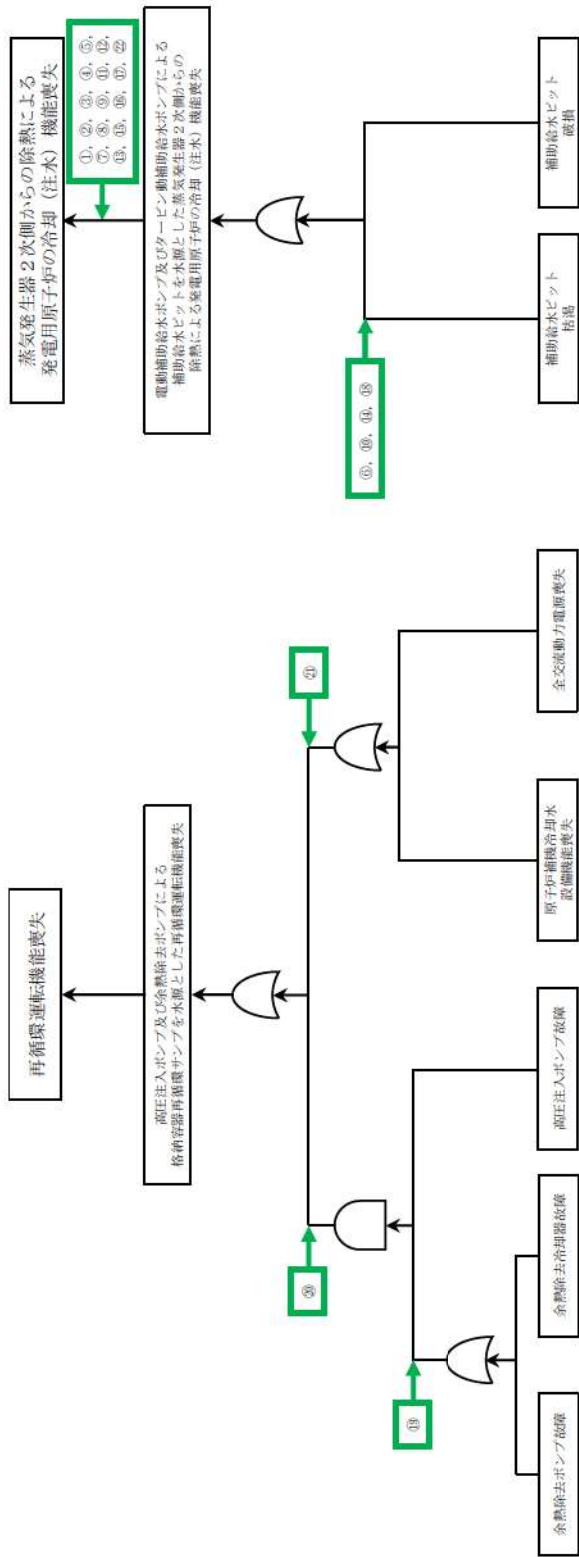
再循環運転機能喪失

高圧注入ポンプ及び余熱除去ポンプによる格納容器再循環サンプを水源とした再循環運転機能喪失

⑳

⑲

余熱除去ポンプ故障

余熱除去冷却器故障

高圧注入ポンプ故障

㉑

原子炉補機冷却水設備機能喪失

全交流動力電源喪失

蒸気発生器２次側からの除熱による発電用原子炉の冷却（注水）機能喪失

①，②，③，④，⑤，⑦，⑧，⑨，⑪，⑫，⑬，⑮，⑯，⑰，㉒

電動補助給水ポンプ及びタービン動補助給水ポンプによる補助給水ピットを水源とした蒸気発生器２次側からの除熱による発電用原子炉の冷却（注水）機能喪失

⑥，⑩，⑭，⑱

補助給水ピット枯渇

補助給水ピット破損